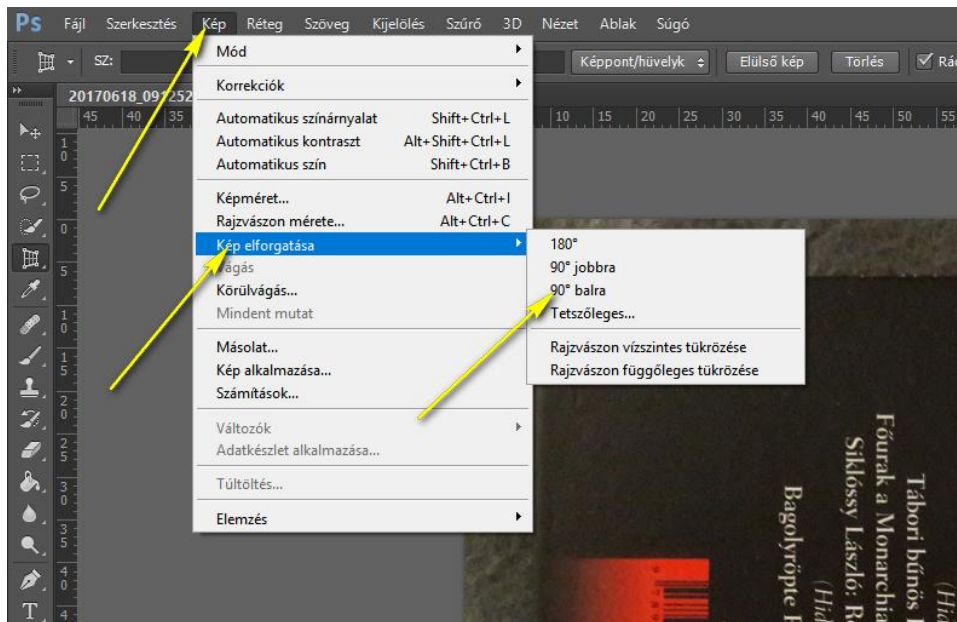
Ps Fájl Szerkesztés Kép Réteg Szöveg Kijelölés Szűrő 3D Nézet Ablak Súgó

SZ: Képpont/hüvelyk Elülső kép Törlés Rá

20170618_09125

Mód
Korrekciók
Automatikus színárnyalat Shift+Ctrl+L
Automatikus kontraszt Alt+Shift+Ctrl+L
Automatikus szín Shift+Ctrl+B
Képméret... Alt+Ctrl+I
Rajzvászon mérete... Alt+Ctrl+C
Kép elforgatása
Vágás
Körülvágás...
Mindent mutat
Másolat...
Kép alkalmazása...
Számítások...
Változók
Adatkészlet alkalmazása...
Túltöltés...
Elemzés

180°
90° jobbra
90° balra
Tetszőleges...
Rajzvászon vízszintes tükrözése
Rajzvászon függőleges tükrözése

Tábori búnös
Főurak a Monarchia
Siklóssy László: R
Bagolyröpte
(Hid
(Hid